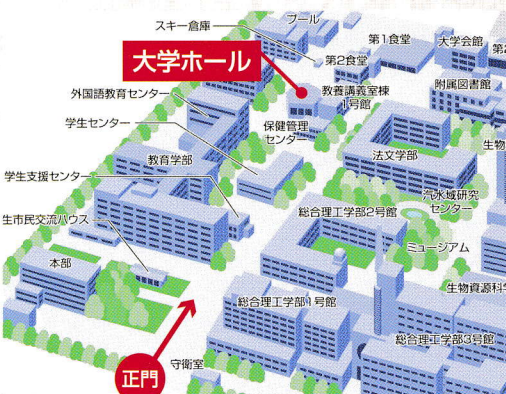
スキー倉庫
プール
第1食堂
大学会館
大学ホール
第2食堂
教養講義室棟 1号館
附属図書館
外国語教育センター
学生センター
保健管理センター
法文学部
生物
教育学部
学生支援センター
汽水域研究センター
生市民交流ハウス
総合理工学部2号館
ミュージアム
本部
生物資源科学
総合理工学部1号館
総合理工学部3号館
守衛室
正門